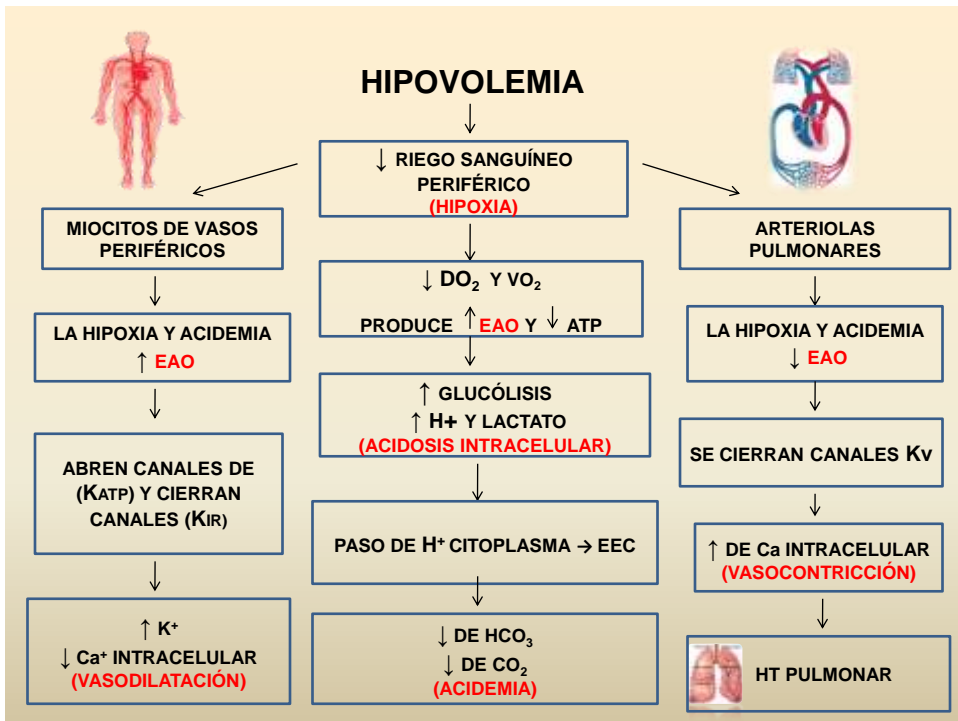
HIPOVOLEMIA

↓ RIEGO SANGUÍNEO PERIFÉRICO
(HIPOXIA)

MIOCITOS DE VASOS PERIFÉRICOS

LA HIPOXIA Y ACIDEMIA
↑ EAO

ABREN CANALES DE ($K_{ATP}$) Y CIERRAN CANALES ($K_{IR}$)

↑ $K^+$
↓ $Ca^+$ INTRACELULAR
(VASODILATACIÓN)

↓ $DO_2$ Y $VO_2$
PRODUCE ↑ EAO Y ↓ ATP

↑ GLUCÓLISIS
↑ H+ Y LACTATO
(ACIDOSIS INTRACELULAR)

PASO DE $H^+$ CITOPLASMA → EEC

↓ DE $HCO_3$
↓ DE $CO_2$
(ACIDEMIA)

ARTERIOLAS PULMONARES

LA HIPOXIA Y ACIDEMIA
↓ EAO

SE CIERRAN CANALES Kv

↑ DE Ca INTRACELULAR
(VASOCONTRICCIÓN)

HT PULMONAR